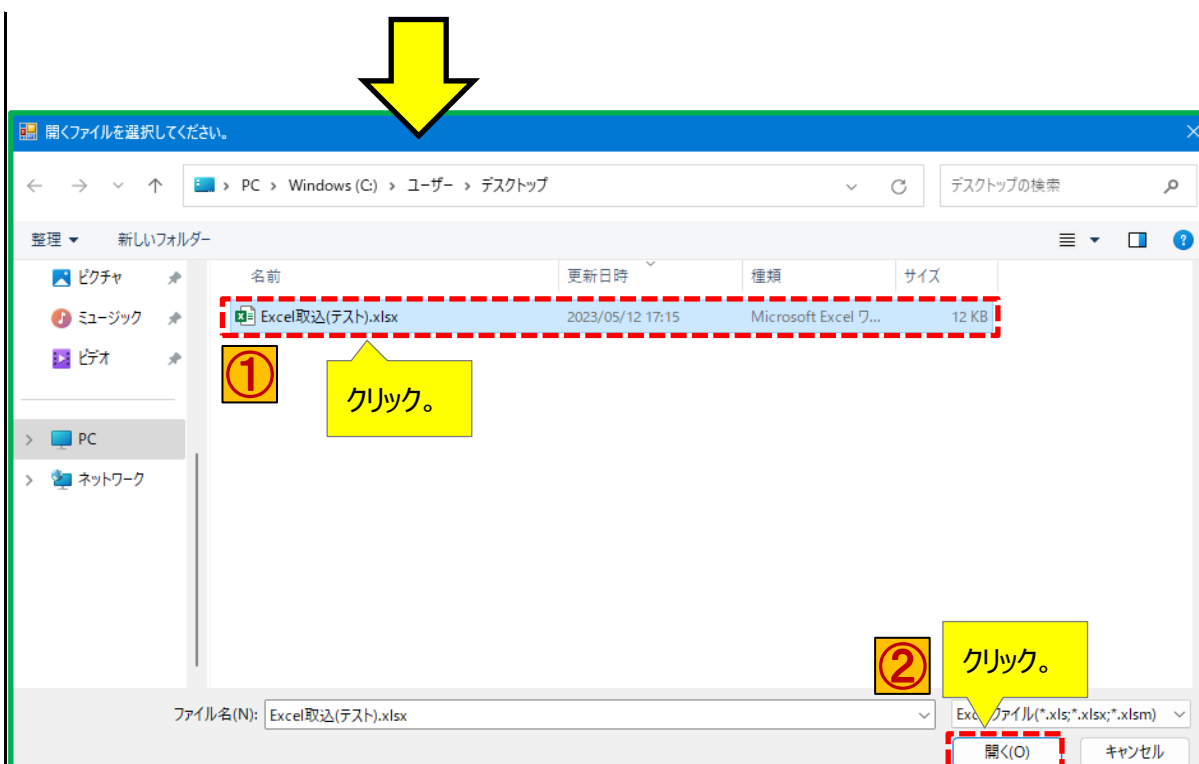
開くファイルを選択してください。

PC > Windows (C:) > ユーザー > デスクトップ

デスクトップの検索

整理 ▾ 新しいフォルダー

ピクチャ
ミュージック
ビデオ
PC
ネットワーク

| 名前 | 更新日時 | 種類 | サイズ |
|---|---|---|---|
| Excel取込(テスト).xlsx | 2023/05/12 17:15 | Microsoft Excel ワ... | 12 KB |

①
クリック。

②
クリック。

ファイル名(N): Excel取込(テスト).xlsx

Excel ファイル(*.xls;*.xlsx;*.xlsm)

開く(O) キャンセル